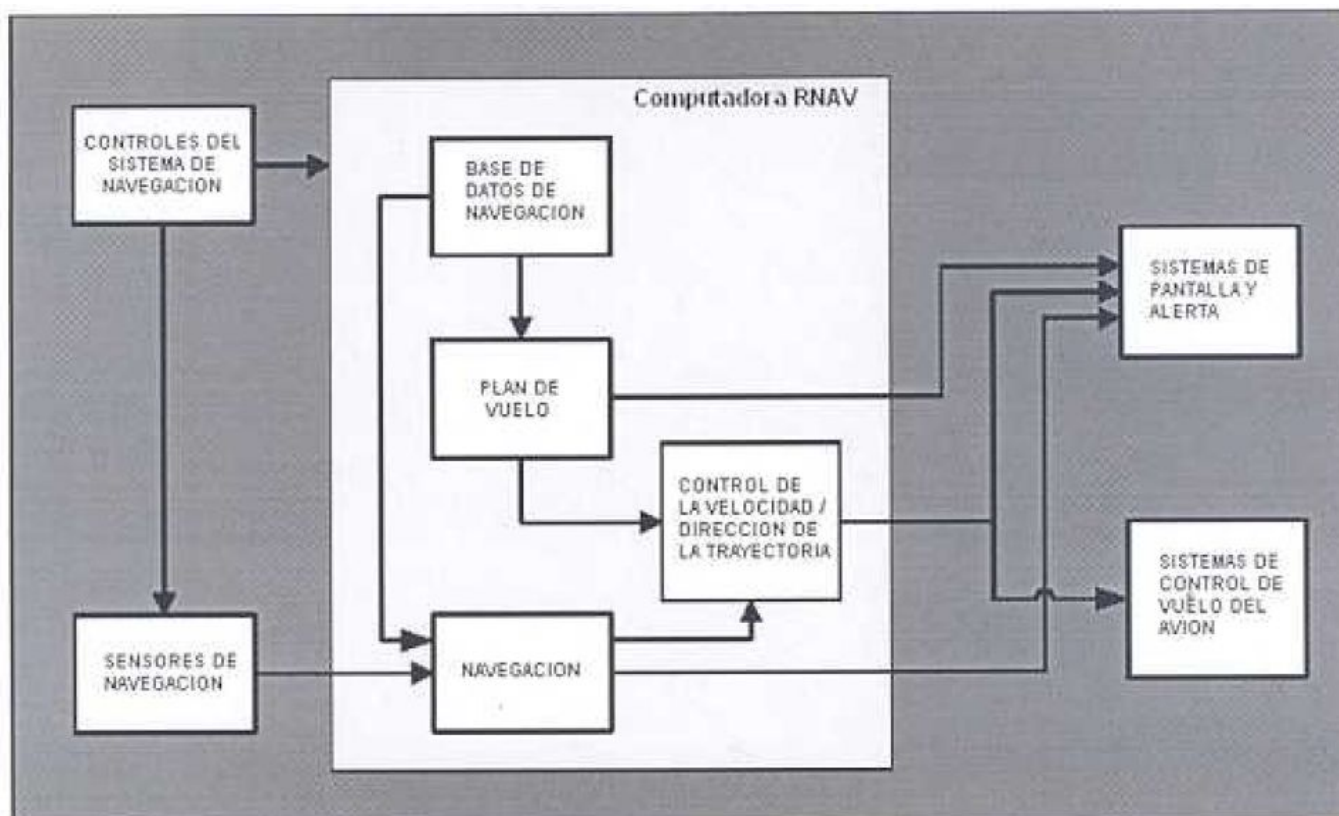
CONTROLES DEL SISTEMA DE NAVEGACION

Computadora RNAV

BASE DE DATOS DE NAVEGACION

PLAN DE VUELO

CONTROL DE LA VELOCIDAD / DIRECCION DE LA TRAYECTORIA

NAVEGACION

SENSORES DE NAVEGACION

SISTEMAS DE PANTALLA Y ALERTA

SISTEMAS DE CONTROL DE VUELO DEL AVION